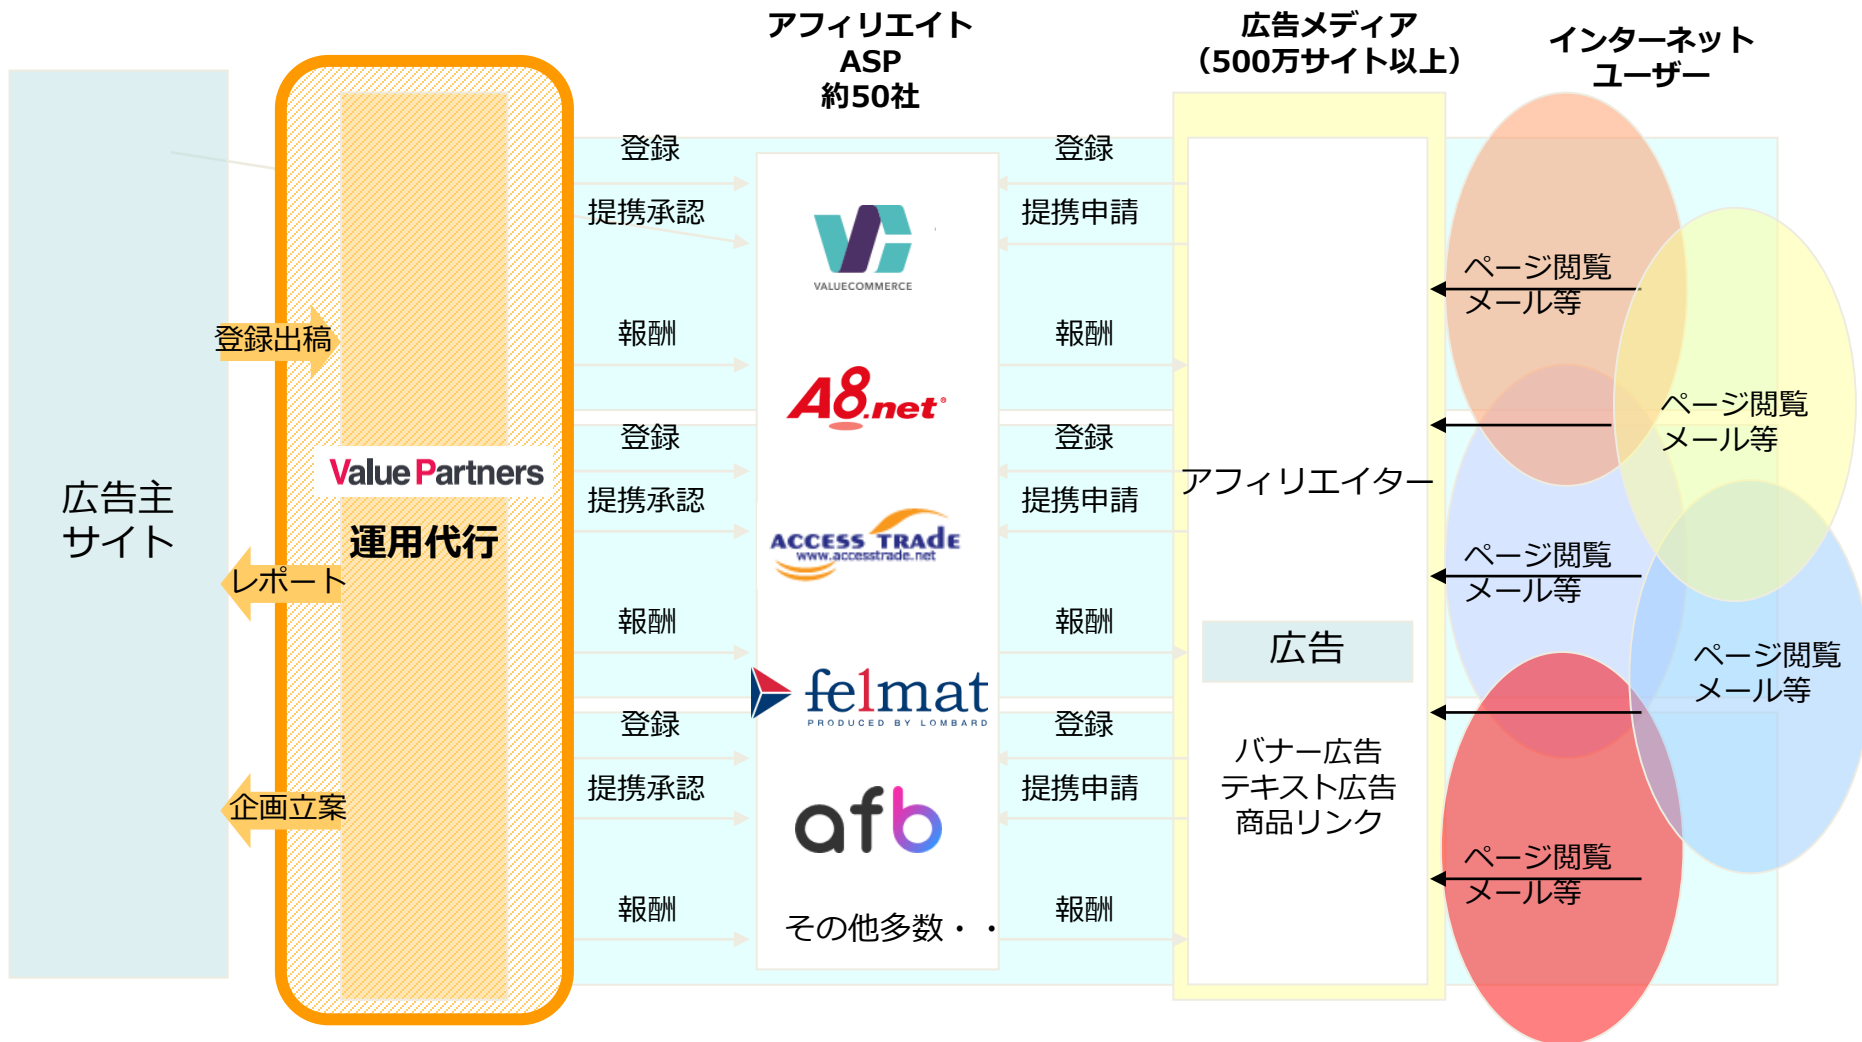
アフィリエイト
ASP
約50社

広告メディア
(500万サイト以上)

インターネット
ユーザー

広告主
サイト

登録出稿

Value Partners

運用代行

レポート

企画立案

登録

提携承認

報酬

登録

提携承認

報酬

登録

提携承認

報酬

VALUECOMMERCE

A8.net

ACCESS TRADE
www.accesstrade.net

felmat
PRODUCED BY LOMBARD

afb

その他多数・・

登録

提携申請

報酬

登録

提携申請

報酬

登録

提携申請

報酬

アフィリエイター

広告

バナー広告
テキスト広告
商品リンク

ページ閲覧
メール等

ページ閲覧
メール等

ページ閲覧
メール等

ページ閲覧
メール等

ページ閲覧
メール等